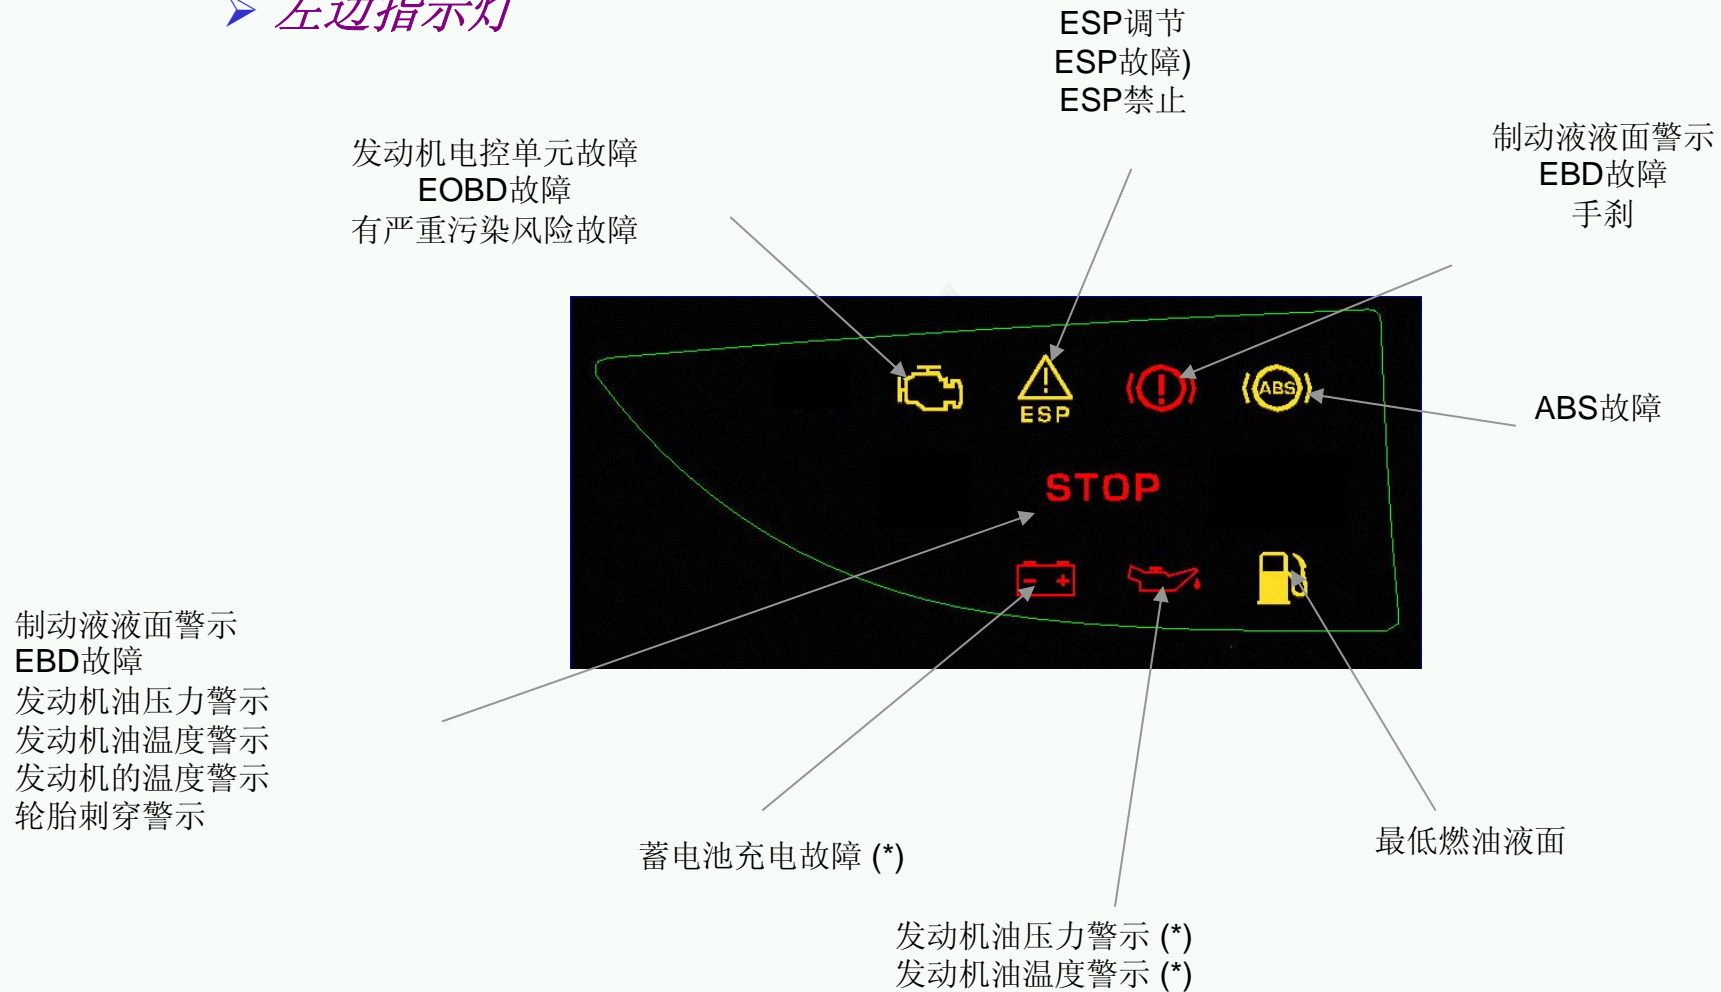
左边指示灯

ESP调节
ESP故障)
ESP禁止

发动机电控单元故障
EOBD故障
有严重污染风险故障

制动液液面警示
EBD故障
手刹

ESP

ABS

ABS故障

STOP

制动液液面警示
EBD故障
发动机油压力警示
发动机油温度警示
发动机的温度警示
轮胎刺穿警示

蓄电池充电故障 (*)

最低燃油液面

发动机油压力警示 (*)
发动机油温度警示 (*)